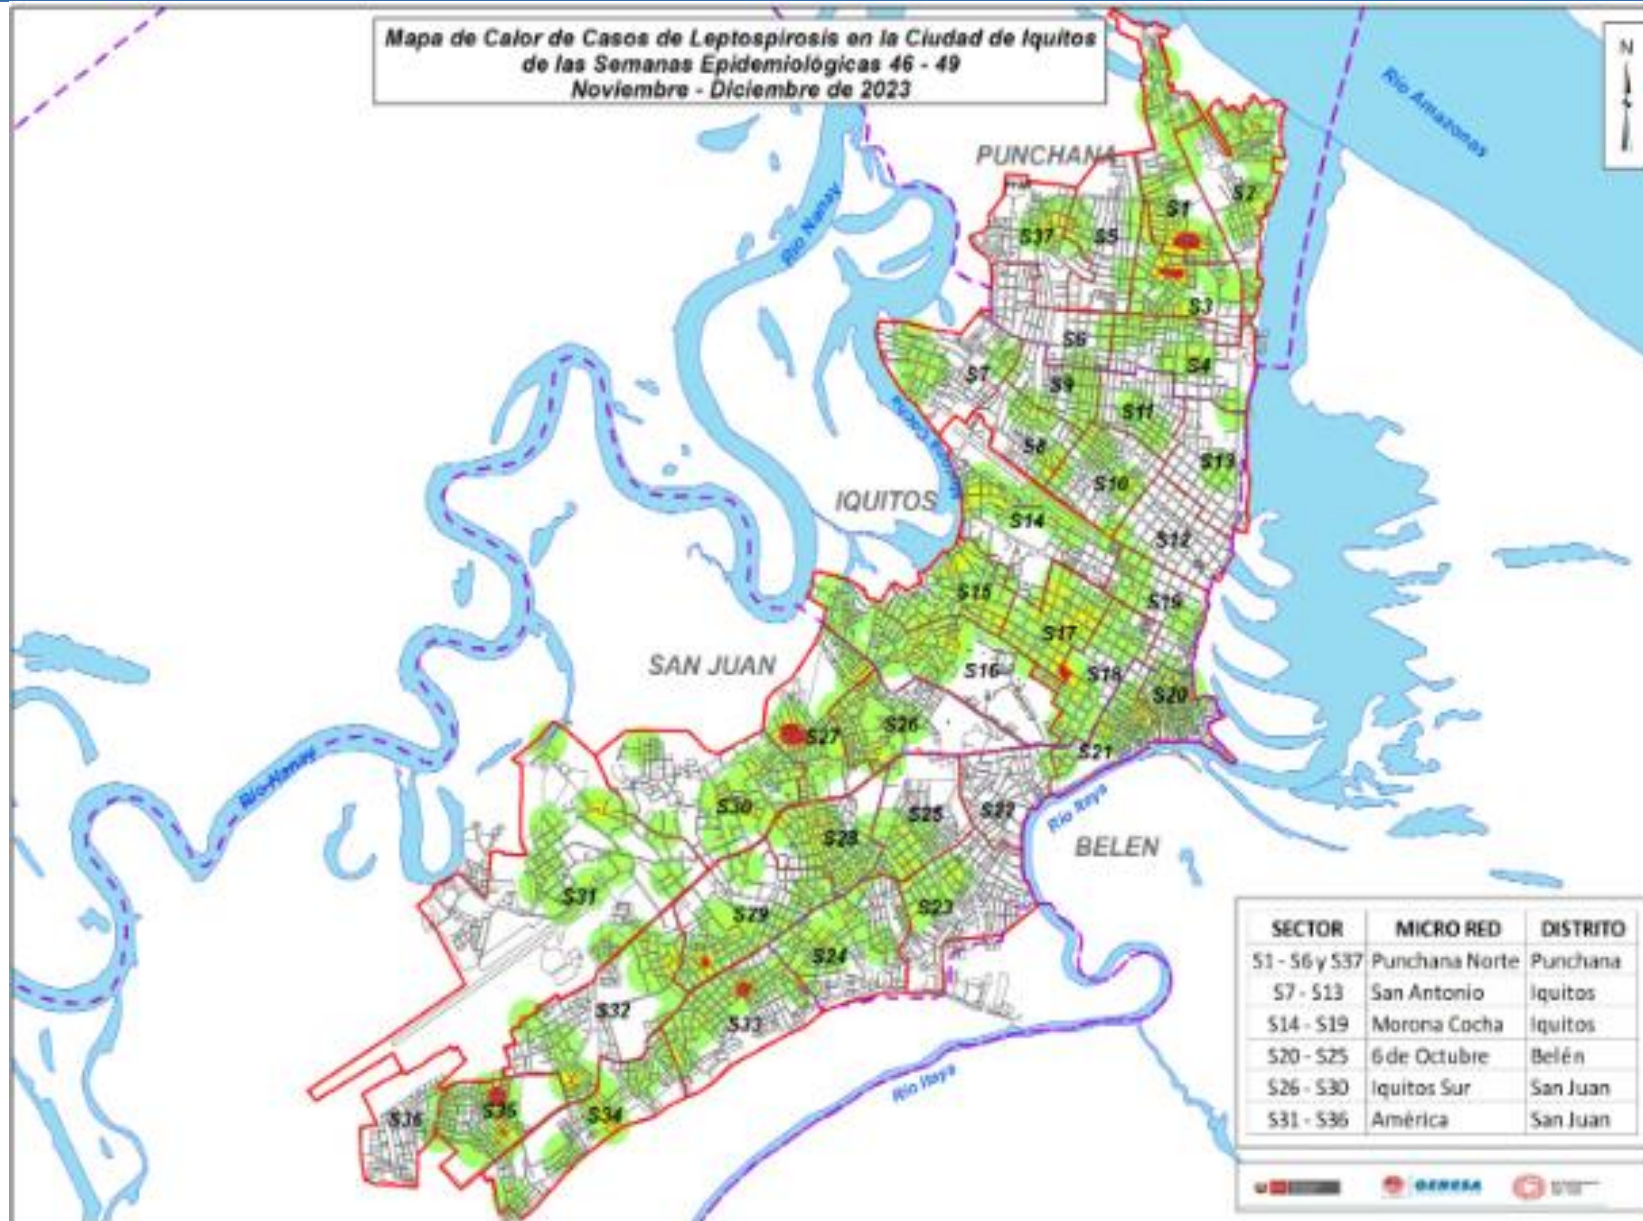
Mapa de Calor de Casos de Leptospirosis en la Ciudad de Iquitos de las Semanas Epidemiológicas 46 - 49
Noviembre - Diciembre de 2023

N

Rio Amazonas

Rio Nanay

PUNCHANA

S1
S2
S37
S5
S3
S6
S4
S7
S9
S11
S8
S13
S10
S14
S12
S15
S19
S17
S16
S18
S20
S21
S27
S26
S30
S25
S22
S28
S31
S29
S23
S24
S32
S33
S35
S34
S36

IQUITOS

SAN JUAN

BELEN

Rio Nanay

Rio Itaya

Rio Itaya

| SECTOR | MICRO RED | DISTRITO |
|---|---|---|
| S1 - S6 y S37 | Punchana Norte | Punchana |
| S7 - S13 | San Antonio | Iquitos |
| S14 - S19 | Morona Cocha | Iquitos |
| S20 - S25 | 6 de Octubre | Belén |
| S26 - S30 | Iquitos Sur | San Juan |
| S31 - S36 | América | San Juan |

GERESA